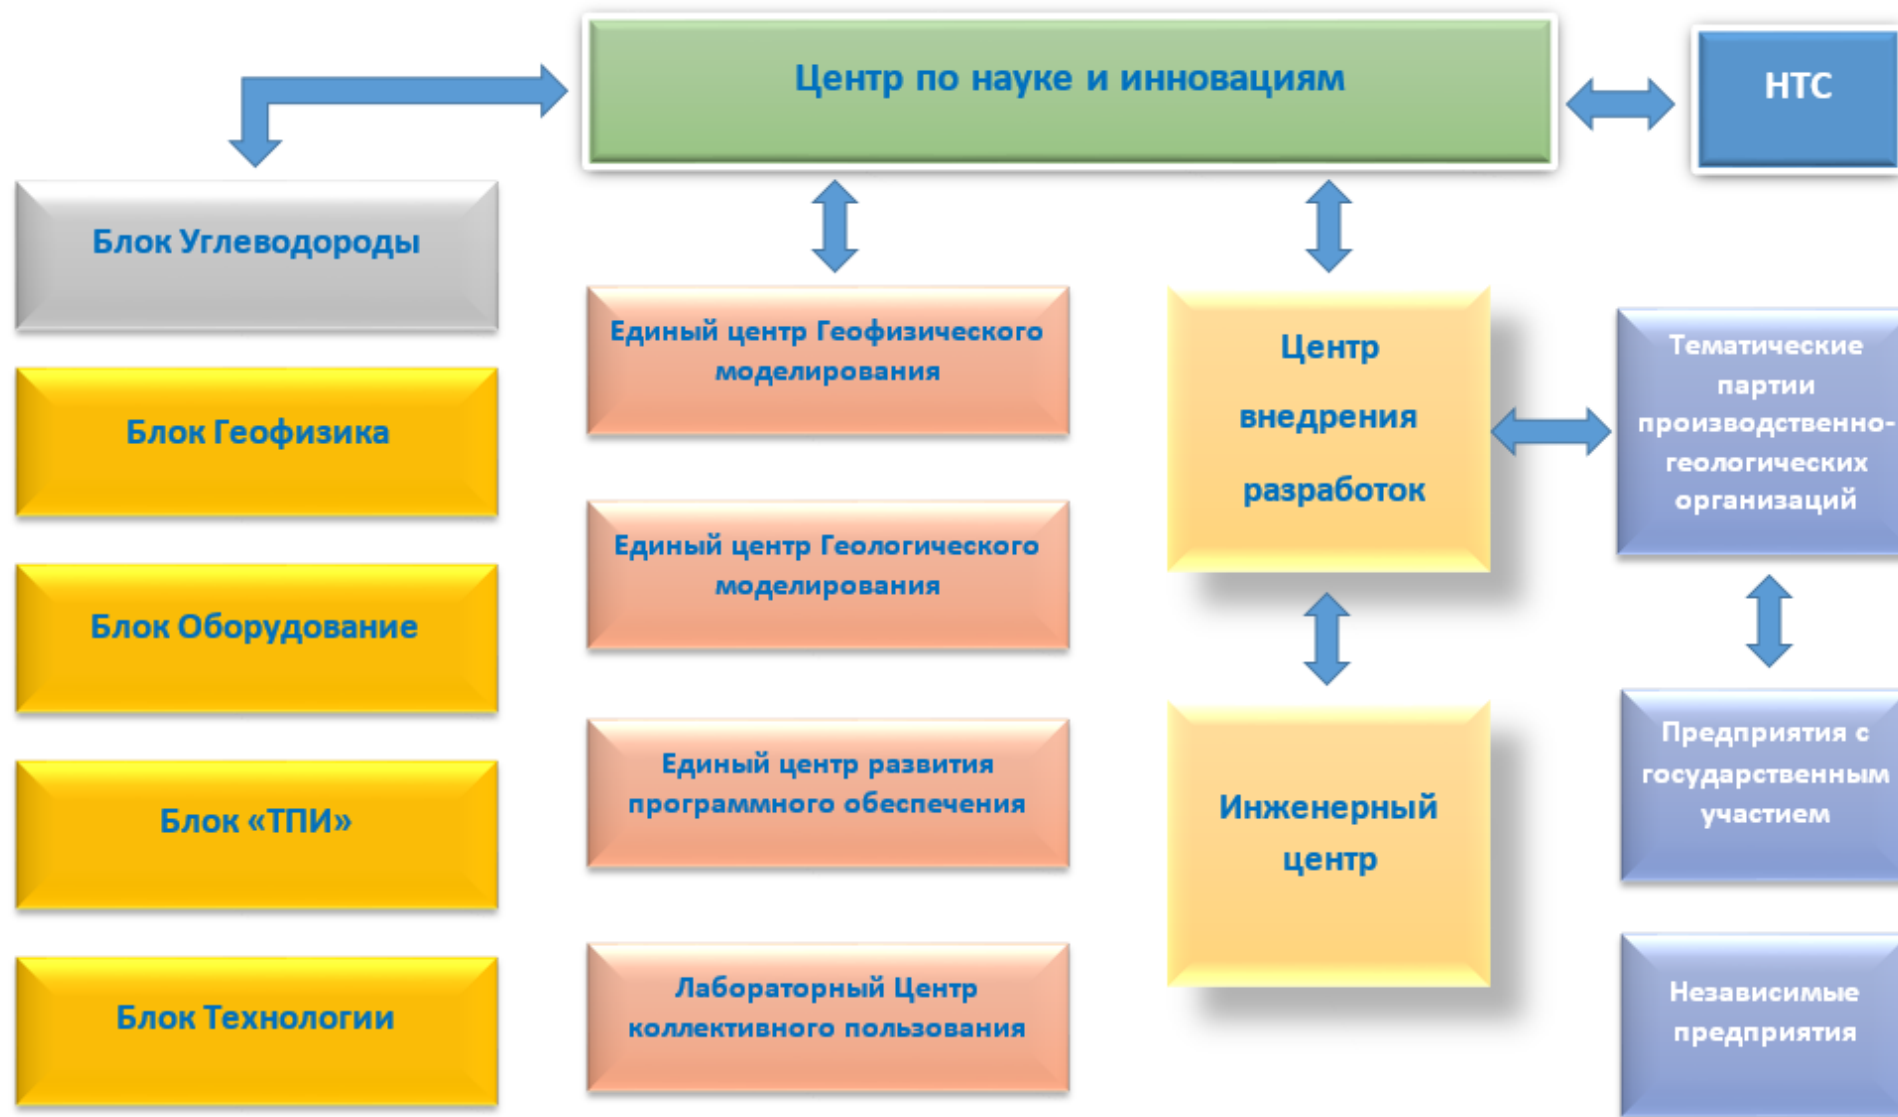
Центр по науке и инновациям

НТС

Блок Углеводороды

Блок Геофизика

Блок Оборудование

Блок «ТПИ»

Блок Технологии

Единый центр Геофизического моделирования

Единый центр Геологического моделирования

Единый центр развития программного обеспечения

Лабораторный Центр коллективного пользования

Центр внедрения разработок

Инженерный центр

Тематические партии производственно-геологических организаций

Предприятия с государственным участием

Независимые предприятия